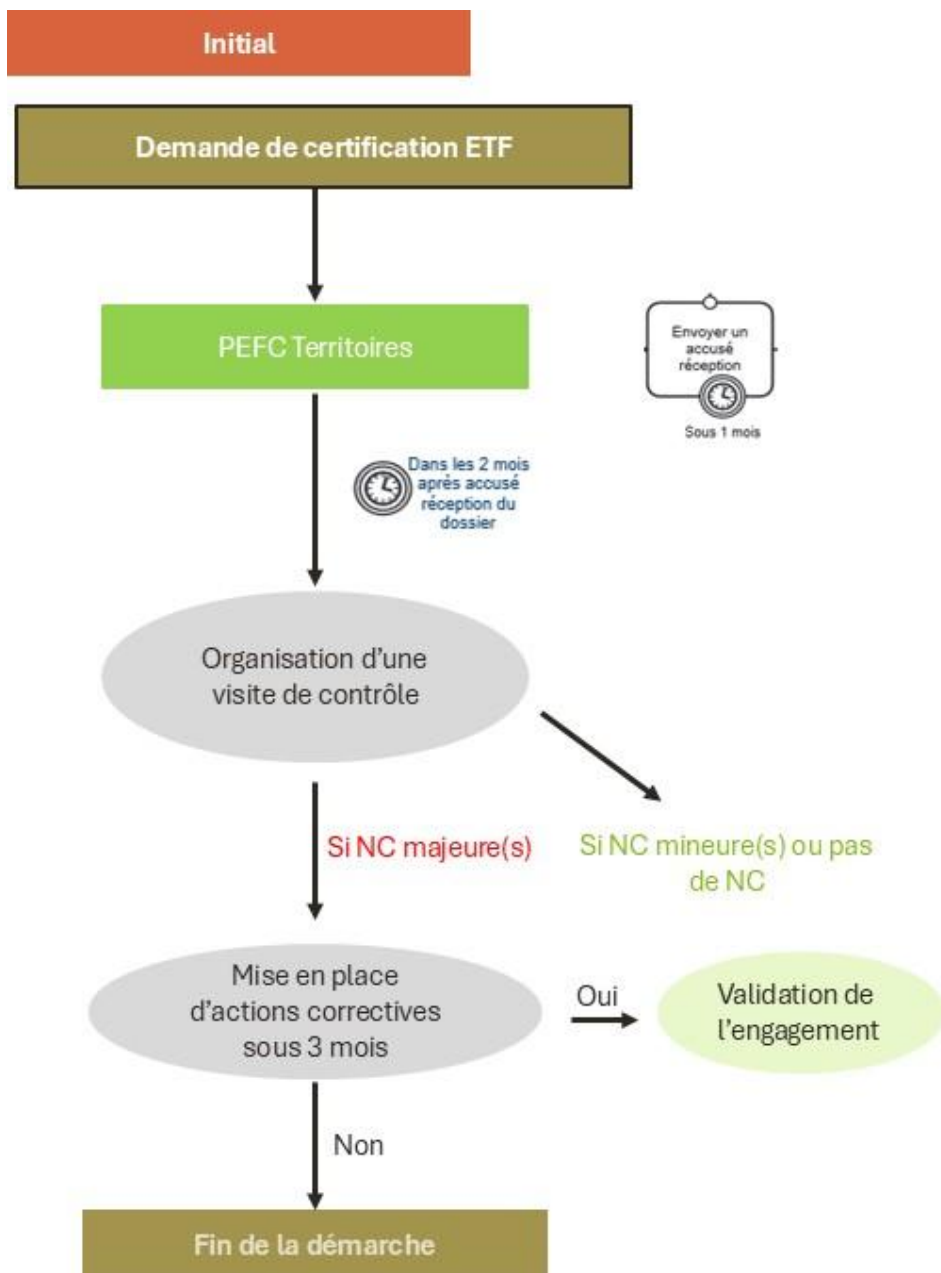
Initial

Demande de certification ETF

PEFC Territoires

Envoyer un accusé réception

Sous 1 mois

Dans les 2 mois après accusé réception du dossier

Organisation d'une visite de contrôle

Si NC majeure(s)

Si NC mineure(s) ou pas de NC

Mise en place d'actions correctives sous 3 mois

Oui

Validation de l'engagement

Non

Fin de la démarche